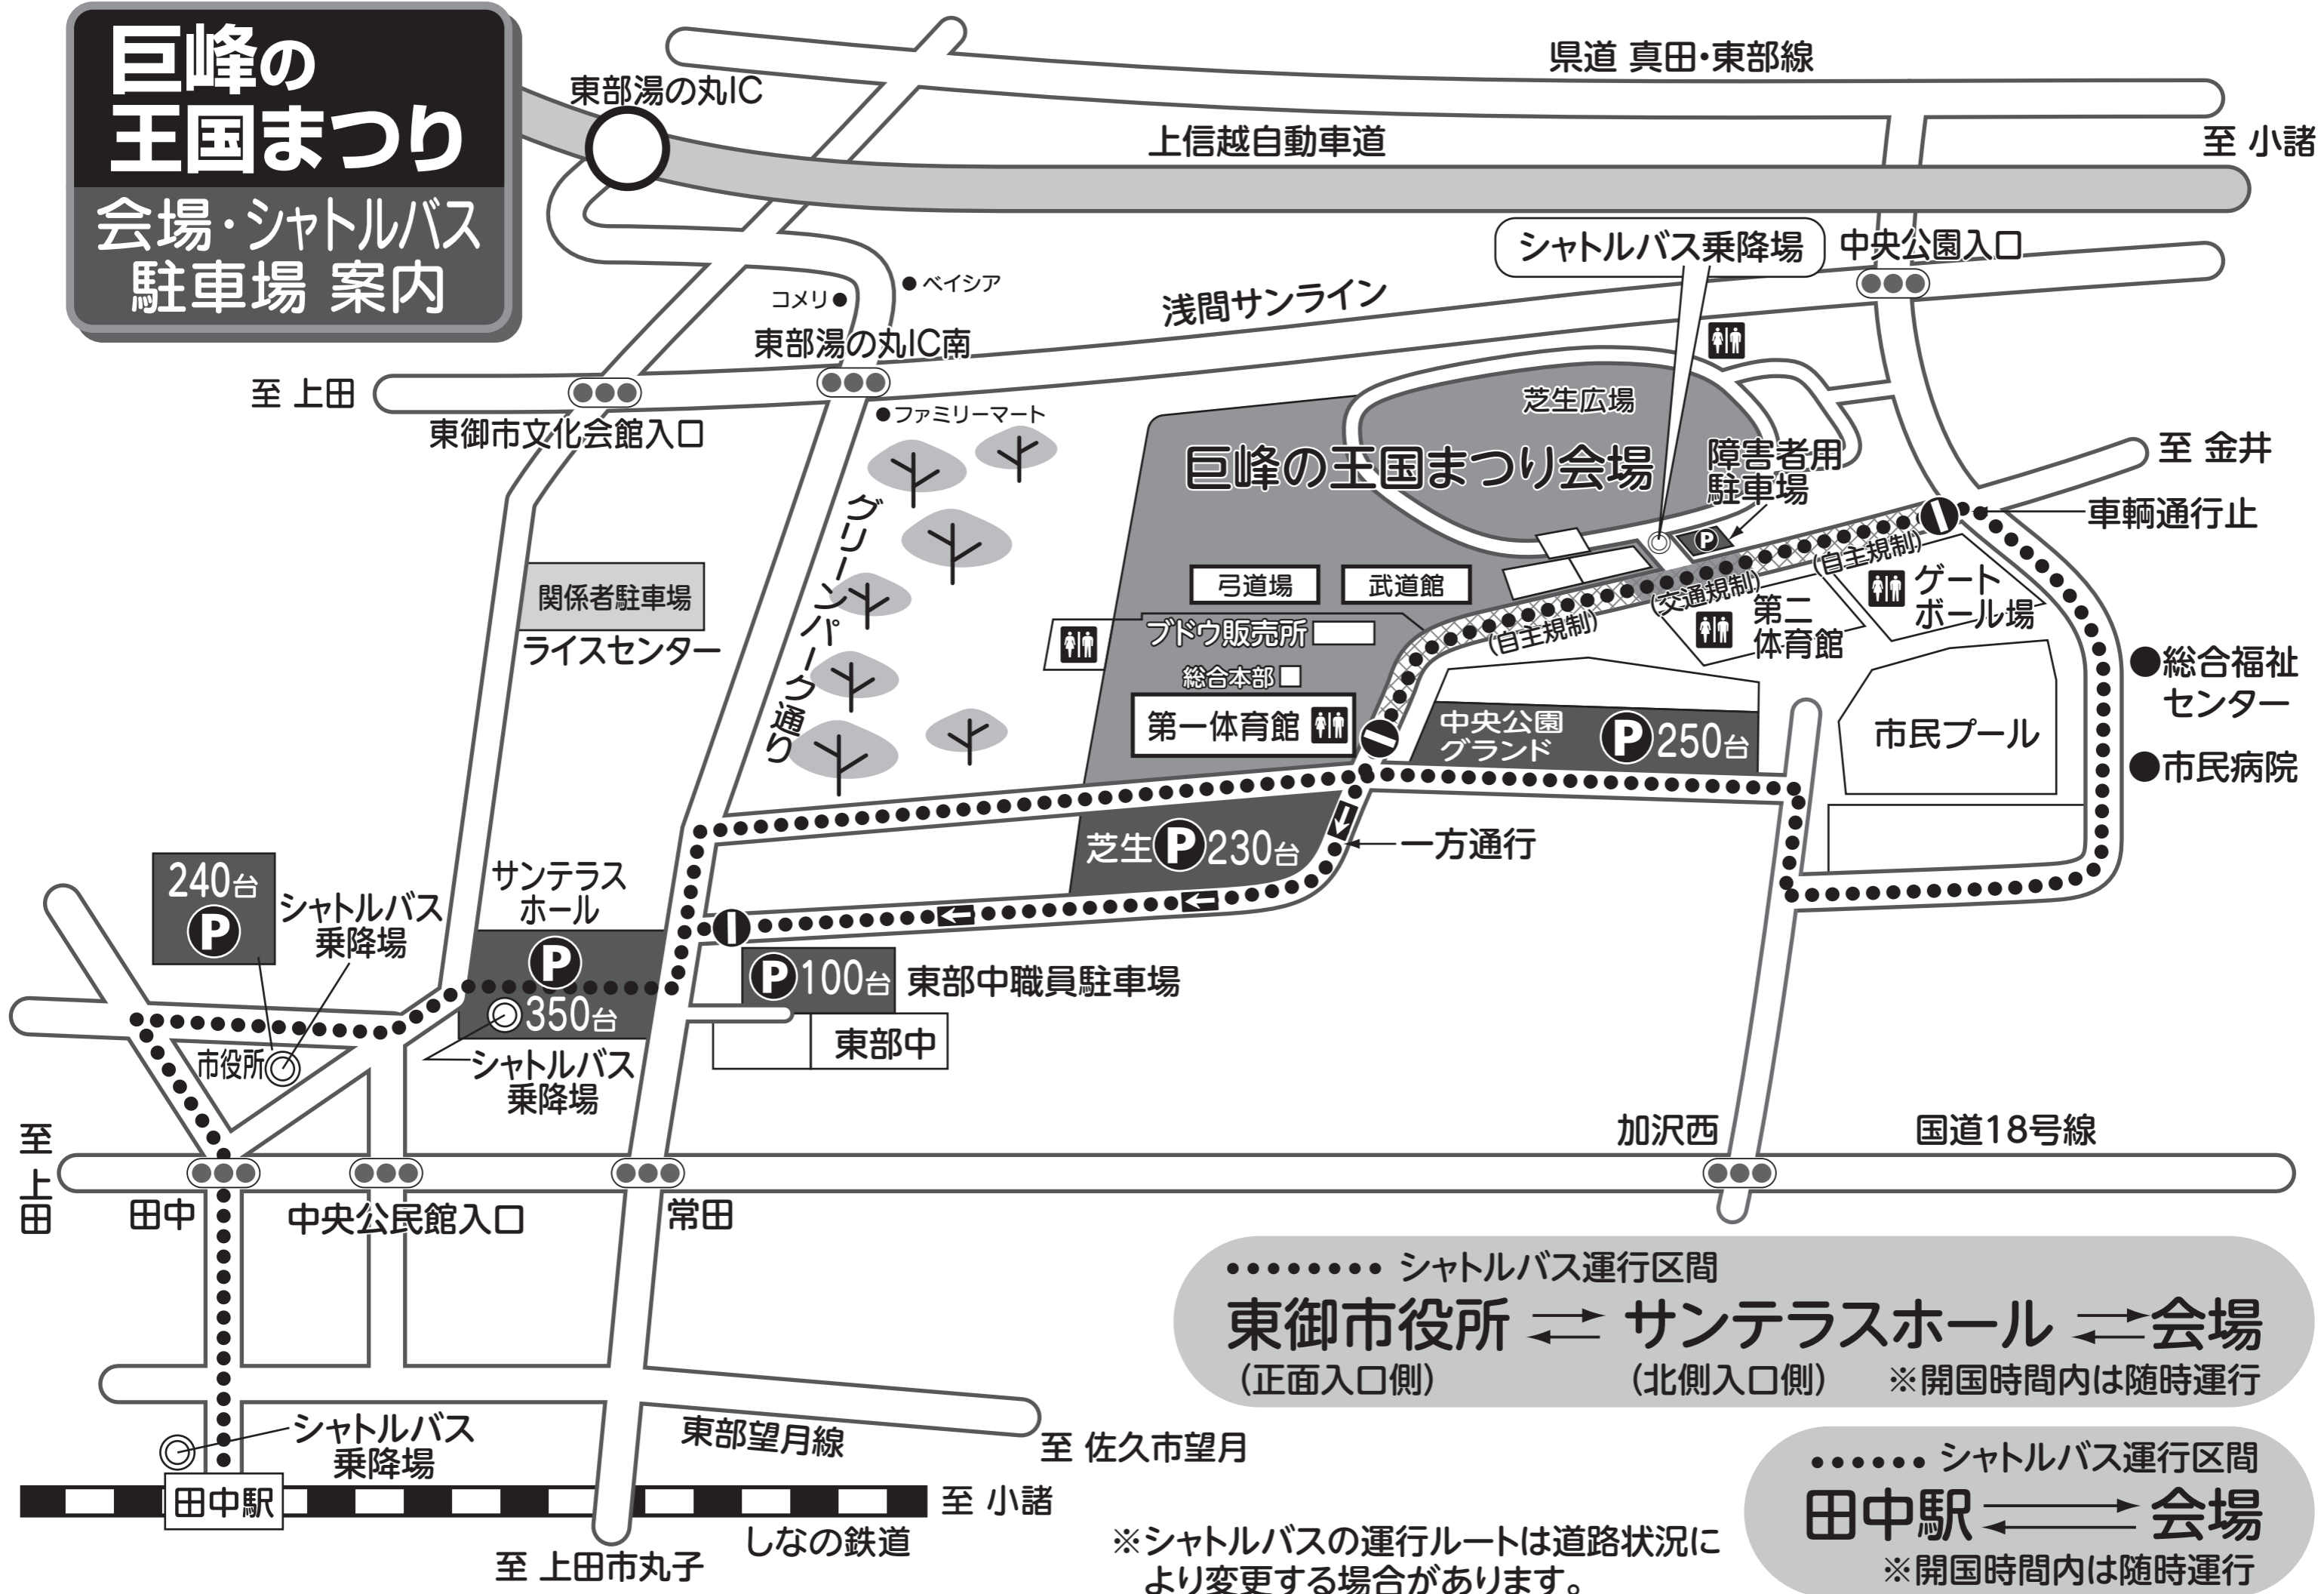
巨峰の王国まつり
会場・シャトルバス駐車場 案内

東部湯の丸IC
県道 真田・東部線
上信越自動車道
至 小諸
シャトルバス乗降場
中央公園入口
●ベイシア
コメリ●
浅間サンライン
東部湯の丸IC南
至 上田
東御市文化会館入口
●ファミリーマート
芝生広場
巨峰の王国まつり会場
障害者用駐車場
至 金井
車輌通行止
グリーンパーク通り
弓道場
武道館
(自主規制)
(交通規制)
(自主規制)
ゲートボール場
第二体育館
関係者駐車場
ライスセンター
ブドウ販売所
総合本部
第一体育館
中央公園グランド
250台
●総合福祉センター
市民プール
●市民病院
芝生 230台
一方通行
240台
シャトルバス乗降場
サンテラスホール
350台
100台
東部中職員駐車場
東部中
市役所
シャトルバス乗降場
加沢西
国道18号線
至 上田
田中
中央公民館入口
常田
シャトルバス運行区間
東御市役所 (正面入口側) ⇄ サンテラスホール (北側入口側) ⇄ 会場
※開国時間内は随時運行
シャトルバス乗降場
東部望月線
至 佐久市望月
田中駅
至 小諸
しなの鉄道
至 上田市丸子
※シャトルバスの運行ルートは道路状況により変更する場合があります。
シャトルバス運行区間
田中駅 ⇄ 会場
※開国時間内は随時運行